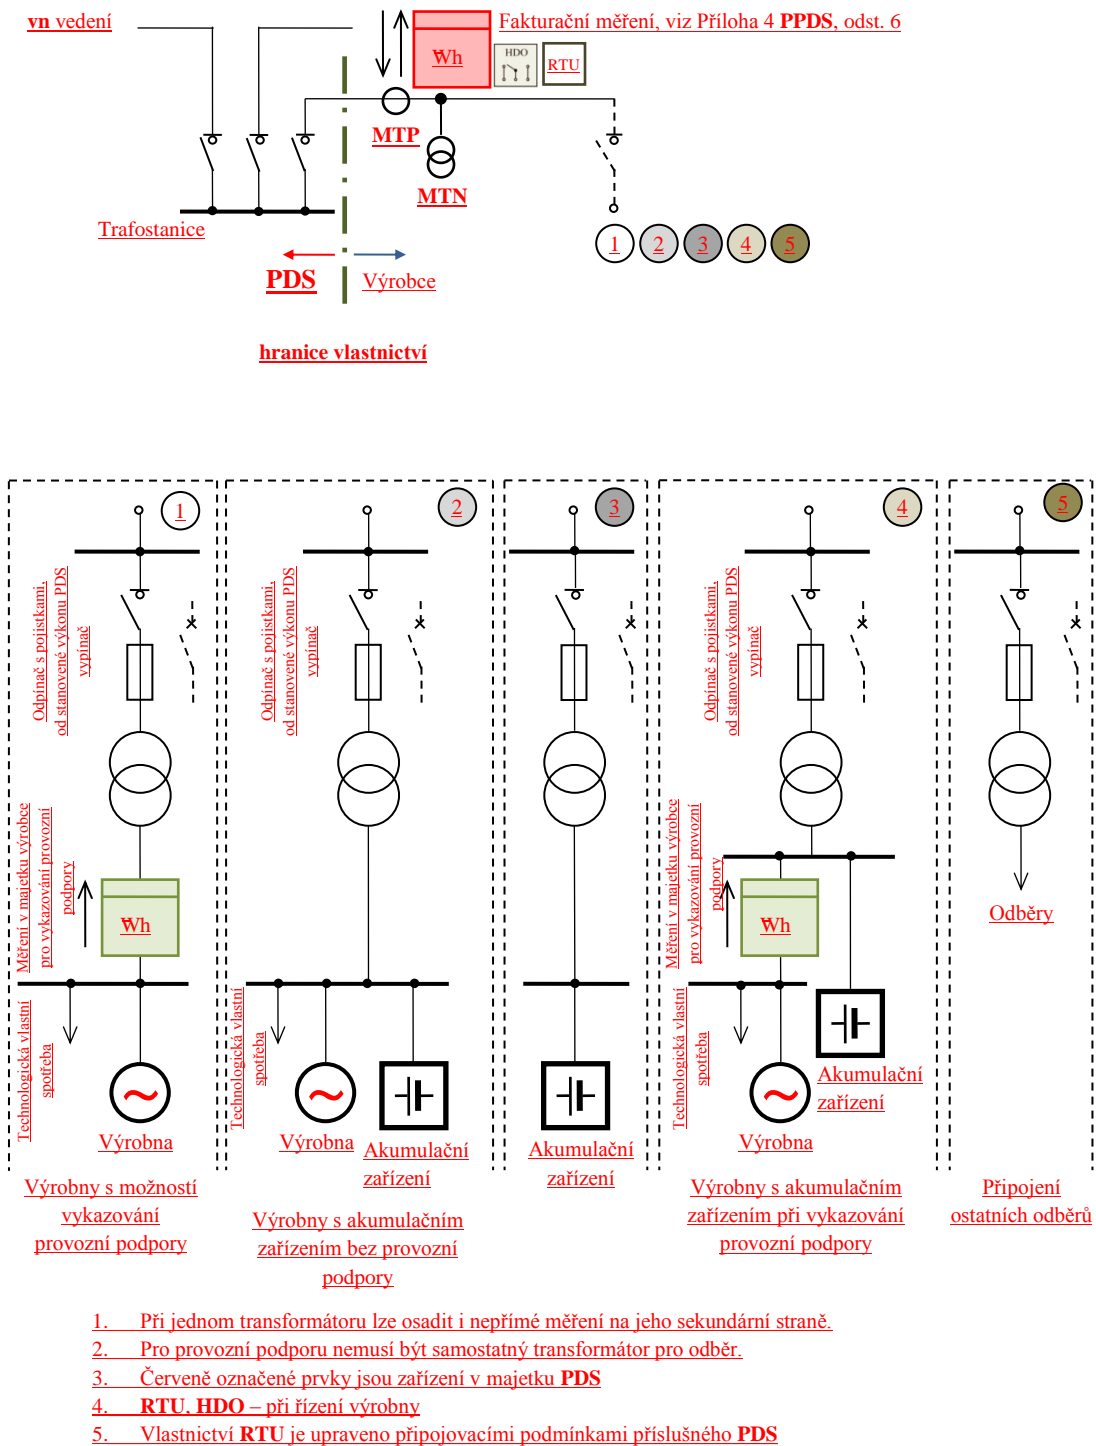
vn vedení

Fakturační měření, viz Příloha 4 PPDS, odst. 6

Wh

HDO

RTU

MTP

MTN

Trafostanice

PDS

Výrobce

hranice vlastnictví

1 2 3 4 5

1

Odpínač s pojistkami, od stanovené výkonu PDS vypínač

Měření v majetku výrobce pro vykazování provozní podpory

Wh

Technologická vlastní spotřeba

Výrobna

Výrobny s možností vykazování provozní podpory

2

Odpínač s pojistkami, od stanovené výkonu PDS vypínač

Technologická vlastní spotřeba

Výrobna

Akumulační zařízení

Výrobny s akumulačním zařízením bez provozní podpory

3

Akumulační zařízení

4

Odpínač s pojistkami, od stanovené výkonu PDS vypínač

Měření v majetku výrobce pro vykazování provozní podpory

Wh

Technologická vlastní spotřeba

Akumulační zařízení

Výrobna

Výrobny s akumulačním zařízením při vykazování provozní podpory

5

Odběry

Připojení ostatních odběrů

1. Při jednom transformátoru lze osadit i nepřímé měření na jeho sekundární straně.
2. Pro provozní podporu nemusí být samostatný transformátor pro odběr.
3. Červeně označené prvky jsou zařízení v majetku PDS
4. RTU, HDO – při řízení výrobny
5. Vlastnictví RTU je upraveno připojovacími podmínkami příslušného PDS